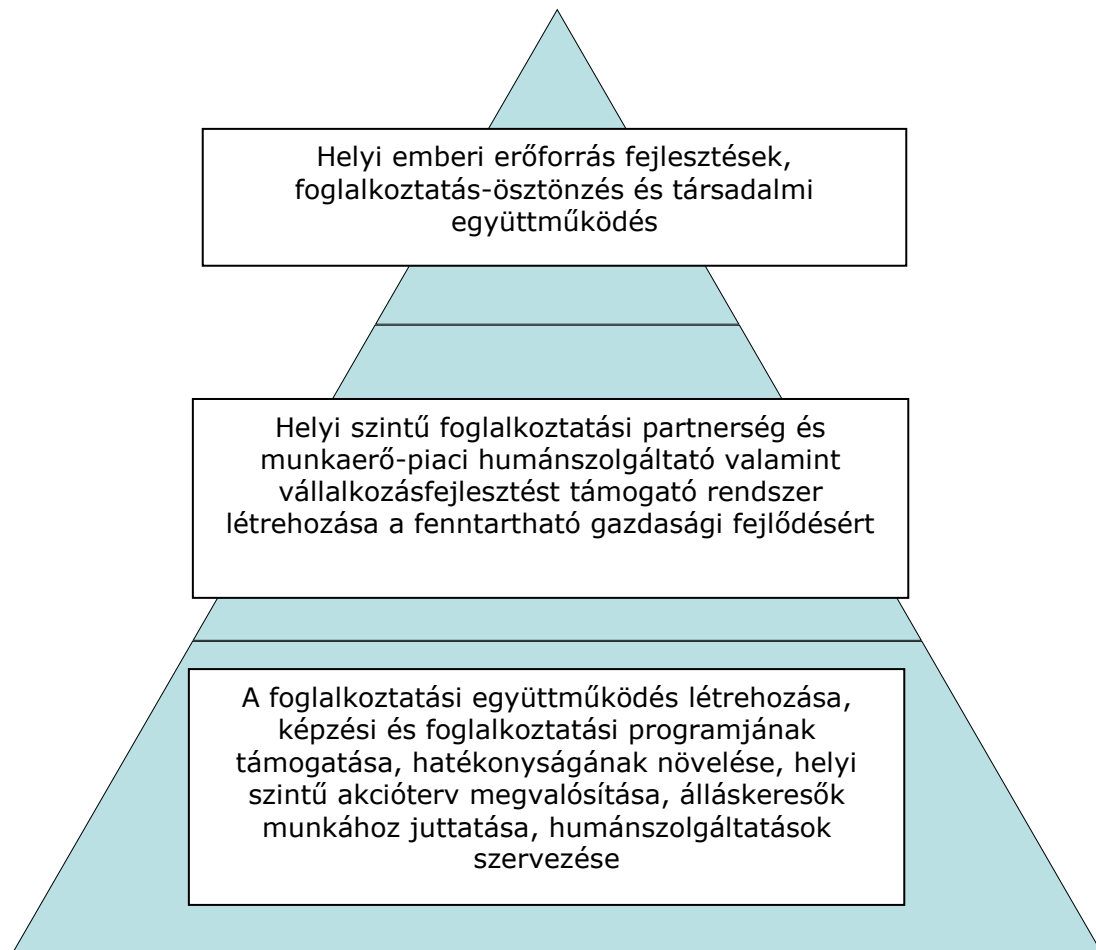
Helyi emberi erőforrás fejlesztések, foglalkoztatás-ösztönzés és társadalmi együttműködés

Helyi szintű foglalkoztatási partnerség és munkaerő-piaci humánszolgáltató valamint vállalkozásfejlesztést támogató rendszer létrehozása a fenntartható gazdasági fejlődésért

A foglalkoztatási együttműködés létrehozása, képzési és foglalkoztatási programjának támogatása, hatékonyságának növelése, helyi szintű akcióterv megvalósítása, álláskeresők munkához juttatása, humánszolgáltatások szervezése